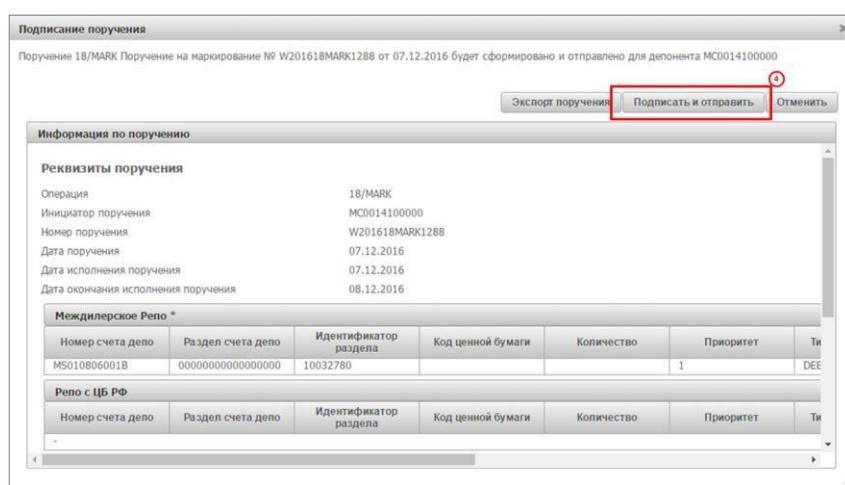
Подписание поручения

Поручение 18/MARK Поручение на маркирование № W201618MARK1288 от 07.12.2016 будет сформировано и отправлено для депонента MC0014100000

4

Экспорт поручения | Подписать и отправить | Отменить

Информация по поручению

Реквизиты поручения

Операция 18/MARK
Инициатор поручения MC0014100000
Номер поручения W201618MARK1288
Дата поручения 07.12.2016
Дата исполнения поручения 07.12.2016
Дата окончания исполнения поручения 08.12.2016

Междилерское Репо *

| Номер счета депо | Раздел счета депо | Идентификатор раздела | Код ценной бумаги | Количество | Приоритет | Ти |
|---|---|---|---|---|---|---|
| MS010B06001B | 00000000000000000 | 10032780 | | | 1 | DEE |

Репо с ЦБ РФ

| Номер счета депо | Раздел счета депо | Идентификатор раздела | Код ценной бумаги | Количество | Приоритет | Ти |
|---|---|---|---|---|---|---|
| - | | | | | | |